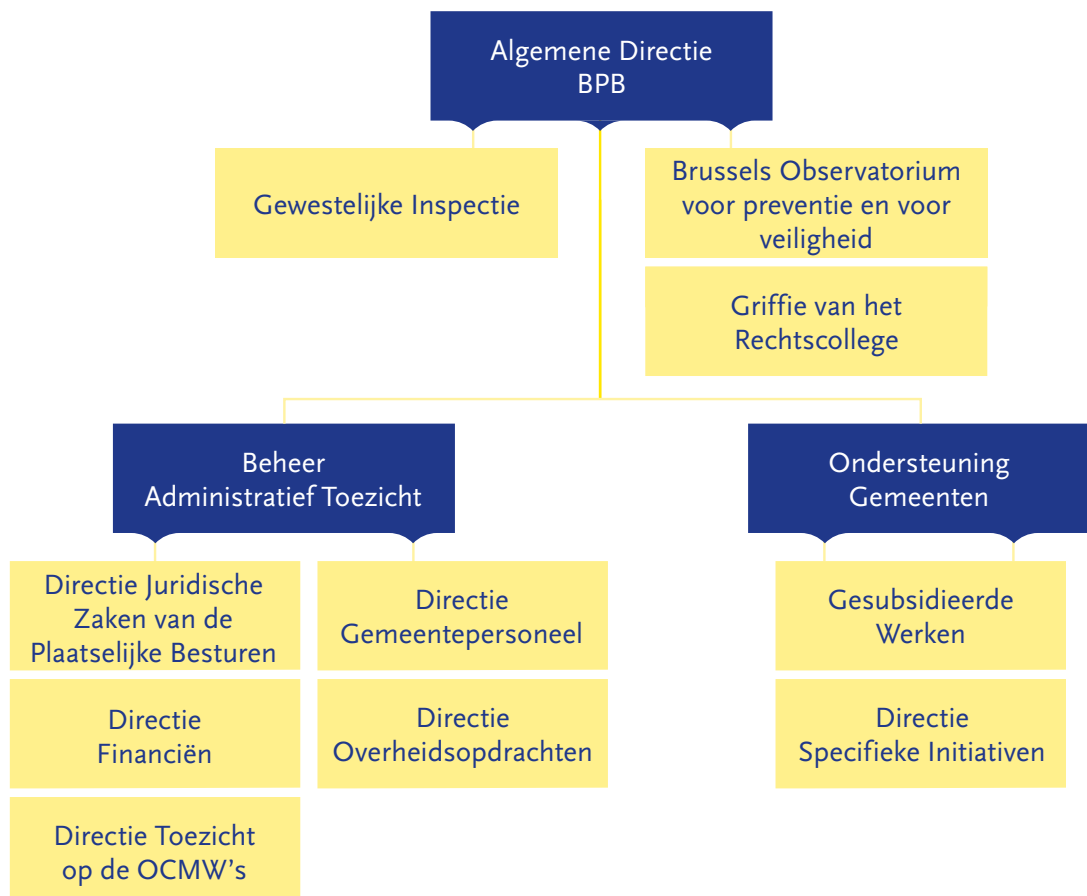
Algemene Directie
BPB

Gewestelijke Inspectie

Brussels Observatorium voor preventie en voor veiligheid

Griffie van het Rechtscollege

Beheer
Administratief Toezicht

Ondersteuning
Gemeenten

Directie Juridische Zaken van de Plaatselijke Besturen

Directie Financiën

Directie Toezicht op de OCMW's

Directie Gemeentepersoneel

Directie Overheidsopdrachten

Gesubsidieerde Werken

Directie Specifieke Initiativen